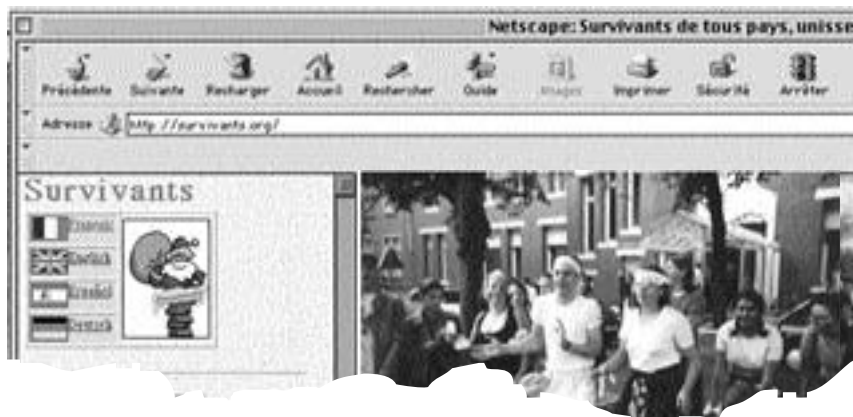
Netscape: Survivants de tous pays, unisse

Précédente Suivante Recharger Accueil Rechercher Guide Images Imprimer Sécurité Arrêter

Adresse http://survivants.org/

Survivants

Français
English
Español
Deutsch